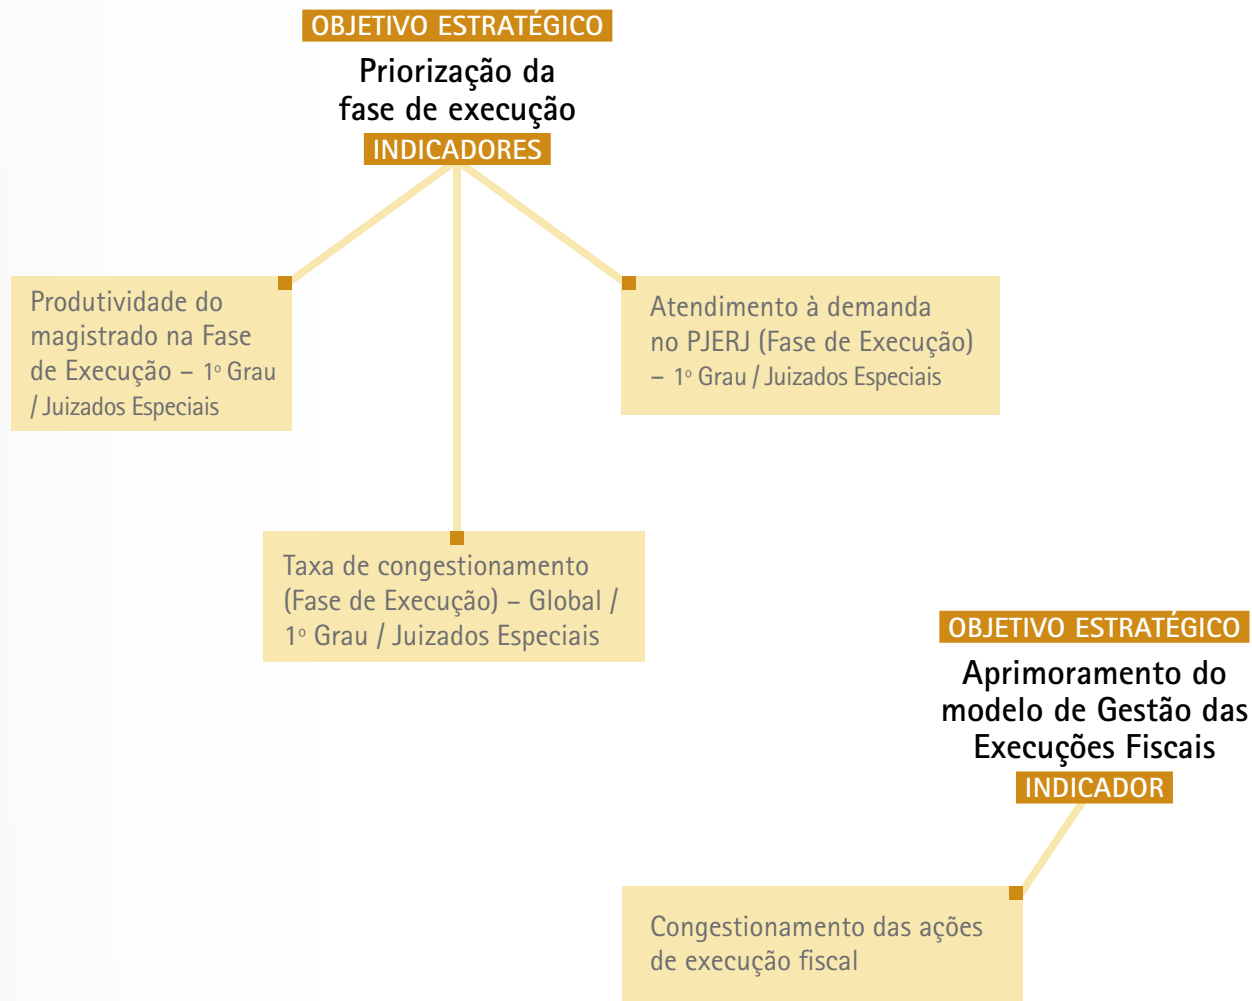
OBJETIVO ESTRATÉGICO
Priorização da fase de execução
INDICADORES

Produtividade do magistrado na Fase de Execução – 1º Grau / Juizados Especiais

Atendimento à demanda no PJERJ (Fase de Execução) – 1º Grau / Juizados Especiais

Taxa de congestionamento (Fase de Execução) – Global / 1º Grau / Juizados Especiais

OBJETIVO ESTRATÉGICO
Aprimoramento do modelo de Gestão das Execuções Fiscais
INDICADOR

Congestionamento das ações de execução fiscal